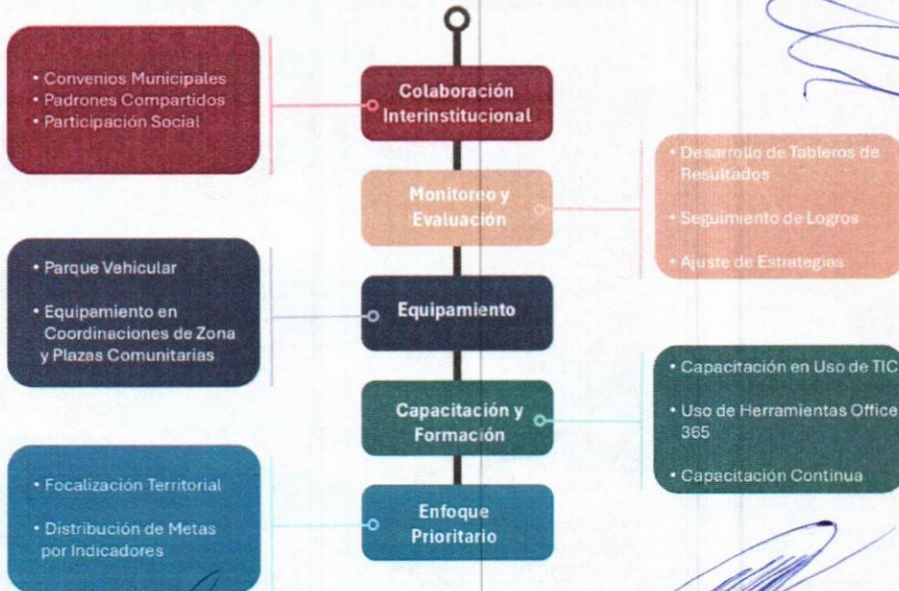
• Convenios Municipales
• Padrones Compartidos
• Participación Social

Colaboración Interinstitucional

Monitoreo y Evaluación

• Desarrollo de Tableros de Resultados
• Seguimiento de Logros
• Ajuste de Estrategias

• Parque Vehicular
• Equipamiento en Coordinaciones de Zona y Plazas Comunitarias

Equipamiento

Capacitación y Formación

• Capacitación en Uso de TIC
• Uso de Herramientas Office 365
• Capacitación Continua

• Focalización Territorial
• Distribución de Metas por Indicadores

Enfoque Prioritario